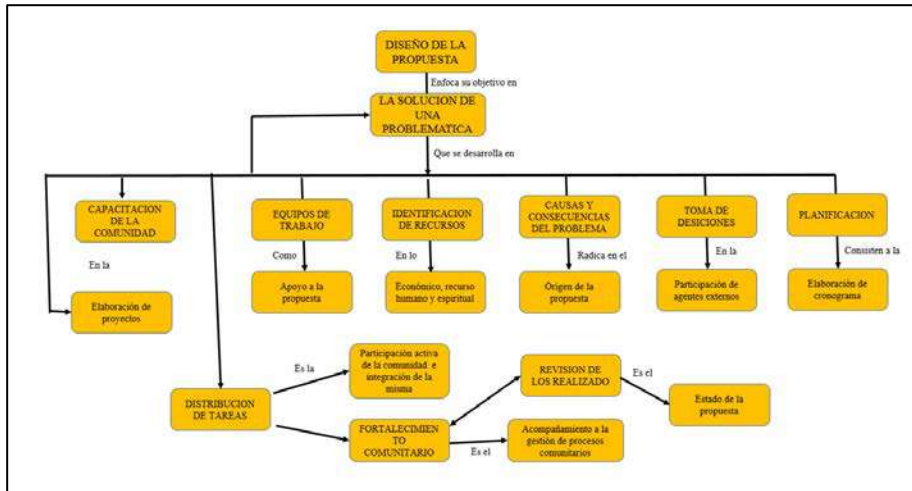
DISEÑO DE LA PROPUESTA

Enfoca su objetivo en

LA SOLUCION DE UNA PROBLEMATICA

Que se desarrolla en

CAPACITACION DE LA COMUNIDAD

En la

Elaboración de proyectos

EQUIPOS DE TRABAJO

Como

Apoyo a la propuesta

IDENTIFICACION DE RECURSOS

En lo

Económico, recurso humano y espiritual

CAUSAS Y CONSECUENCIAS DEL PROBLEMA

Radica en el

Origen de la propuesta

TOMA DE DESICIONES

En la

Participación de agentes externos

PLANIFICACION

Consisten a la

Elaboración de cronograma

DISTRIBUCION DE TAREAS

Es la

Participación activa de la comunidad e integración de la misma

FORTALECIMIENTO COMUNITARIO

Es el

Acompañamiento a la gestión de procesos comunitarios

REVISION DE LOS REALIZADO

Es el

Estado de la propuesta